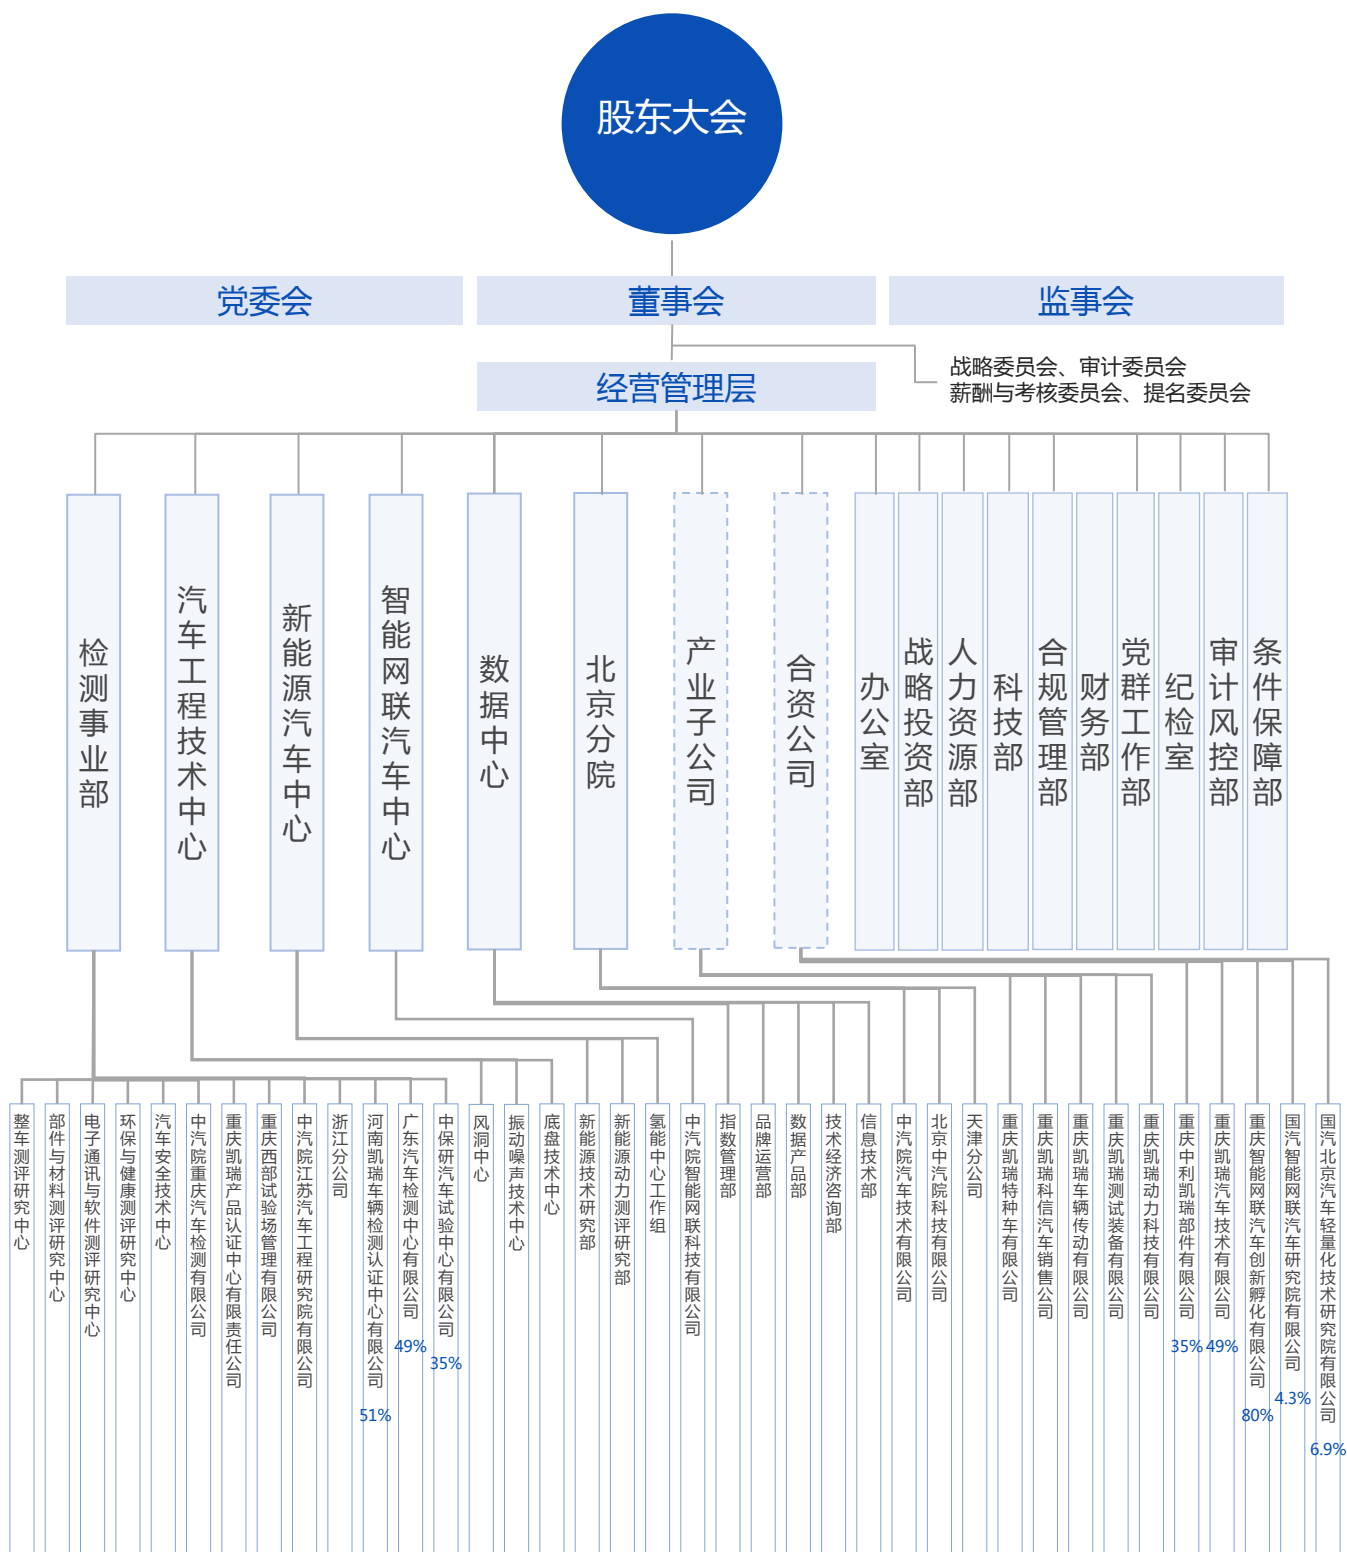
股东大会

党委会

董事会

监事会

战略委员会、审计委员会
薪酬与考核委员会、提名委员会

经营管理层

检测事业部

汽车工程技术中心

新能源汽车中心

智能网联汽车中心

数据中心

北京分院

产业子公司

合资公司

办公室

战略投资部

人力资源部

科技部

合规管理部

财务部

党群工作部

纪检室

审计风控部

条件保障部

整车测评研究中心

部件与材料测评研究中心

电子通讯与软件测评研究中心

环保与健康测评研究中心

汽车安全技术中心

中汽院重庆汽车检测有限公司

重庆凯瑞产品认证中心有限责任公司

重庆西部试验场管理有限公司

中汽院江苏汽车工程研究院有限公司

浙江分公司

河南凯瑞车辆检测认证中心有限公司

51%

广东汽车检测中心有限公司

49%

中保研汽车试验中心有限公司

35%

风洞中心

振动噪声技术中心

底盘技术中心

新能源技术研究部

新能源动力测评研究部

氢能中心工作组

中汽院智能网联科技有限公司

指数管理部

品牌运营部

数据产品部

技术经济咨询部

信息技术部

中汽院汽车技术有限公司

北京中汽院科技有限公司

天津分公司

重庆凯瑞特种车有限公司

重庆凯瑞科信汽车销售公司

重庆凯瑞车辆传动有限公司

重庆凯瑞测试装备有限公司

重庆凯瑞动力科技有限公司

重庆中利凯瑞部件有限公司

35%

重庆凯瑞汽车技术有限公司

49%

重庆智能网联汽车创新孵化有限公司

80%

国汽智能网联汽车研究院有限公司

4.3%

国汽北京汽车轻量化技术研究院有限公司

6.9%